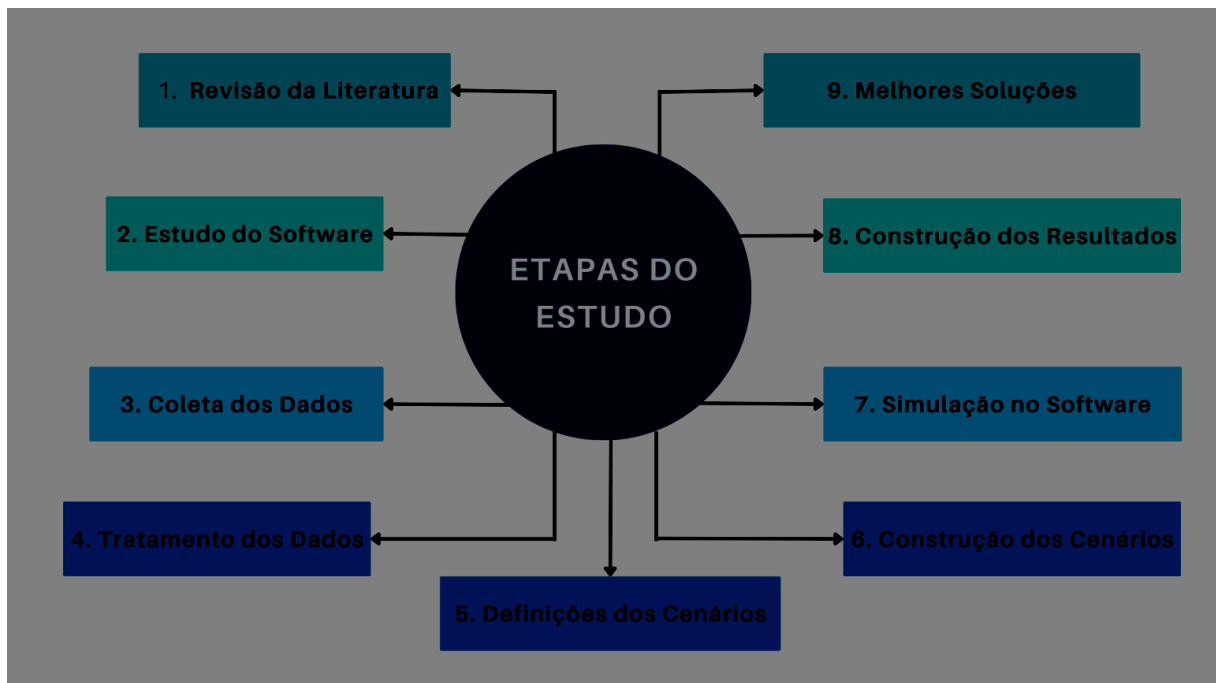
ETAPAS DO ESTUDO

1. Revisão da Literatura

2. Estudo do Software

3. Coleta dos Dados

4. Tratamento dos Dados

5. Definições dos Cenários

6. Construção dos Cenários

7. Simulação no Software

8. Construção dos Resultados

9. Melhores Soluções